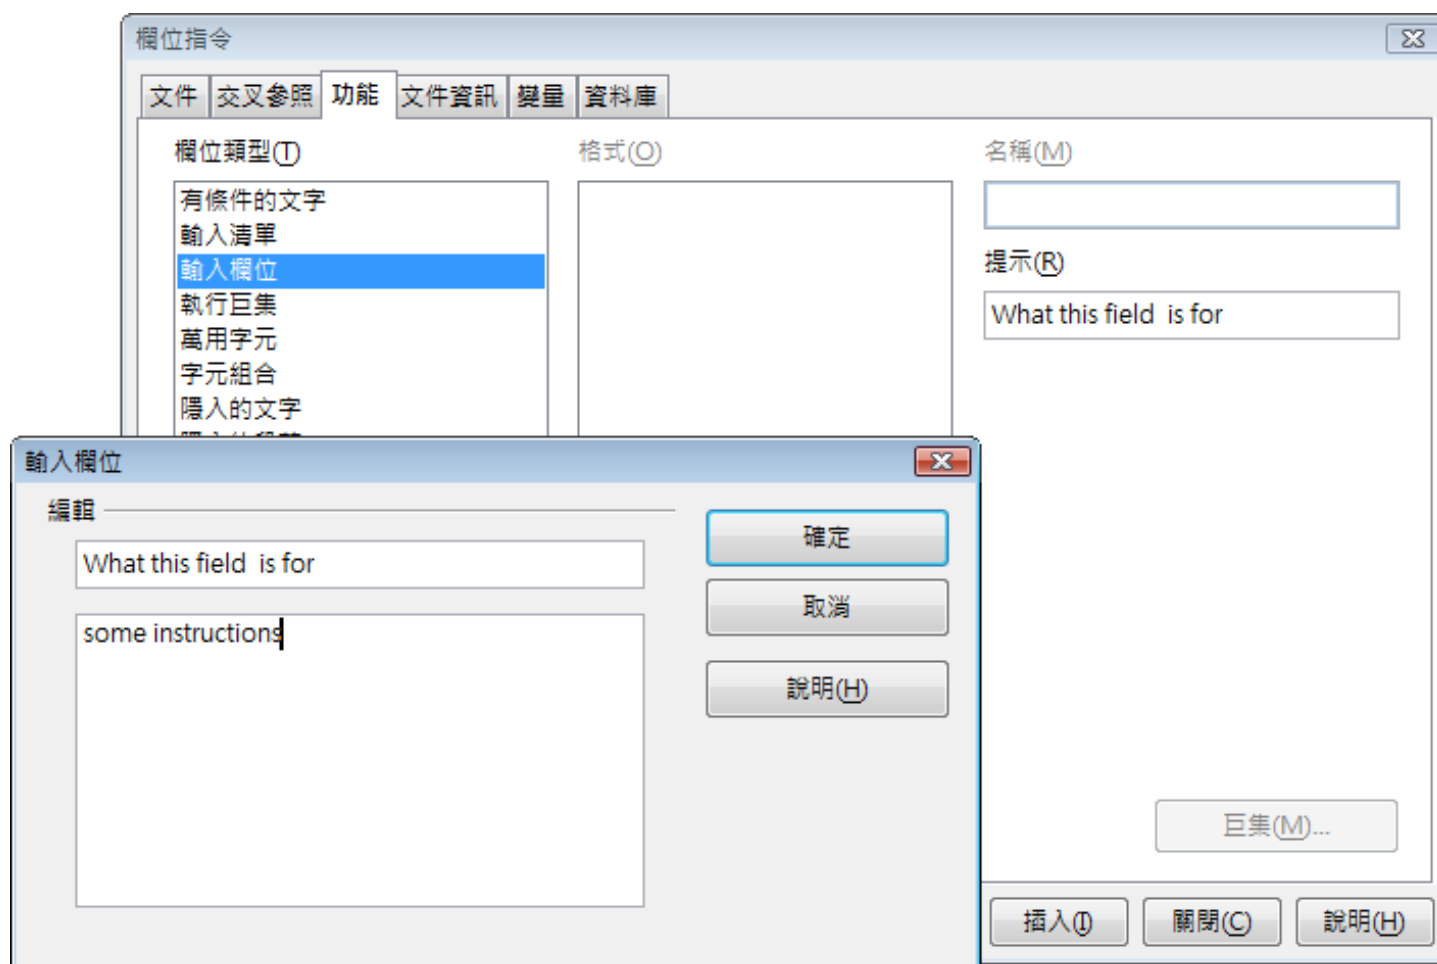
欄位指令

文件 交叉參照 功能 文件資訊 變量 資料庫

欄位類型(T)

有條件的文字
輸入清單
輸入欄位
執行巨集
萬用字元
字元組合
隱入的文字
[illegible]

格式(O)

名稱(M)

提示(R)

What this field is for

巨集(M)...

插入(I) 關閉(C) 說明(H)

輸入欄位

編輯

What this field is for

some instructions

確定

取消

說明(H)